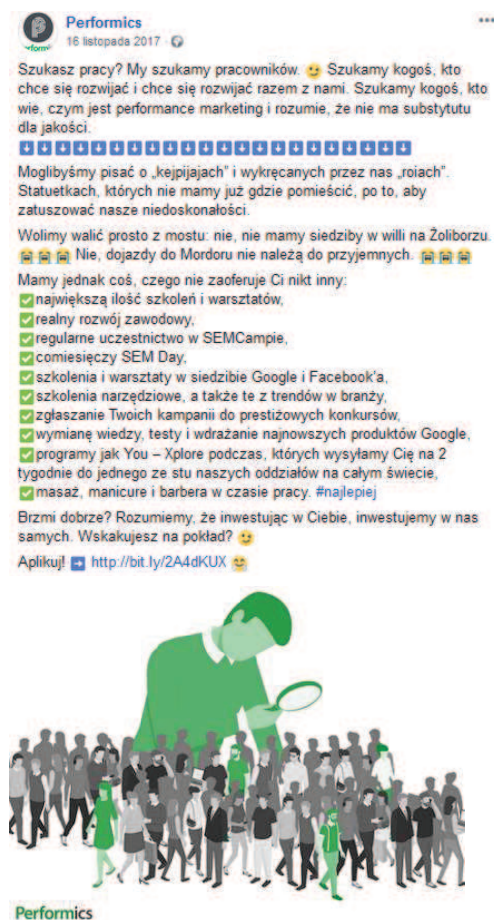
Performics
16 listopada 2017

Szukasz pracy? My szukamy pracowników. Szukamy kogoś, kto chce się rozwijać i chce się rozwijać razem z nami. Szukamy kogoś, kto wie, czym jest performance marketing i rozumie, że nie ma substytutu dla jakości.

Moglibyśmy pisać o „kejpijajach" i wykręcanych przez nas „roiach". Statuetkach, których nie mamy już gdzie pomieścić, po to, aby zatuszować nasze niedoskonałości.

Wolimy walić prosto z mostu: nie, nie mamy siedziby w willi na Żoliborzu. Nie, dojazdy do Mordoru nie należą do przyjemnych.

Mamy jednak coś, czego nie zaoferuje Ci nikt inny:
największą ilość szkoleń i warsztatów,
realny rozwój zawodowy,
regularne uczestnictwo w SEMCampie,
comiesięczy SEM Day,
szkolenia i warsztaty w siedzibie Google i Facebook'a,
szkolenia narzędziowe, a także te z trendów w branży,
zgłaszanie Twoich kampanii do prestiżowych konkursów,
wymianę wiedzy, testy i wdrażanie najnowszych produktów Google,
programy jak You – Xplore podczas, których wysyłamy Cię na 2 tygodnie do jednego ze stu naszych oddziałów na całym świecie,
masaż, manicure i barbera w czasie pracy. #najlepiej

Brzmi dobrze? Rozumiemy, że inwestując w Ciebie, inwestujemy w nas samych. Wskakujesz na pokład?

Aplikuj! http://bit.ly/2A4dKUX

Performics